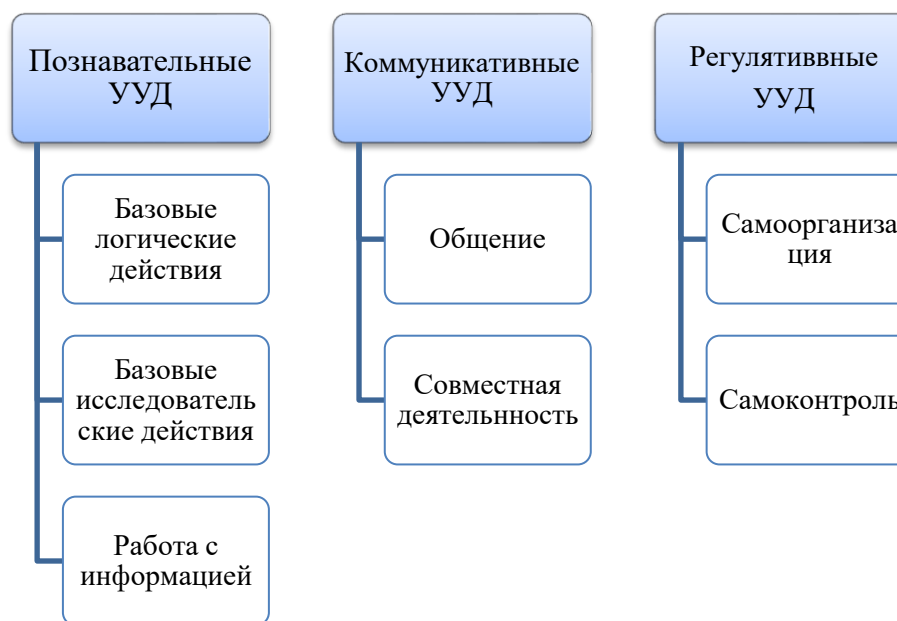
Познавательные УУД

Базовые логические действия

Базовые исследователь ские действия

Работа с информацией

Коммуникативные УУД

Общение

Совместная деятельнность

Регулятиввные УУД

Самоорганиза ция

Самоконтроль